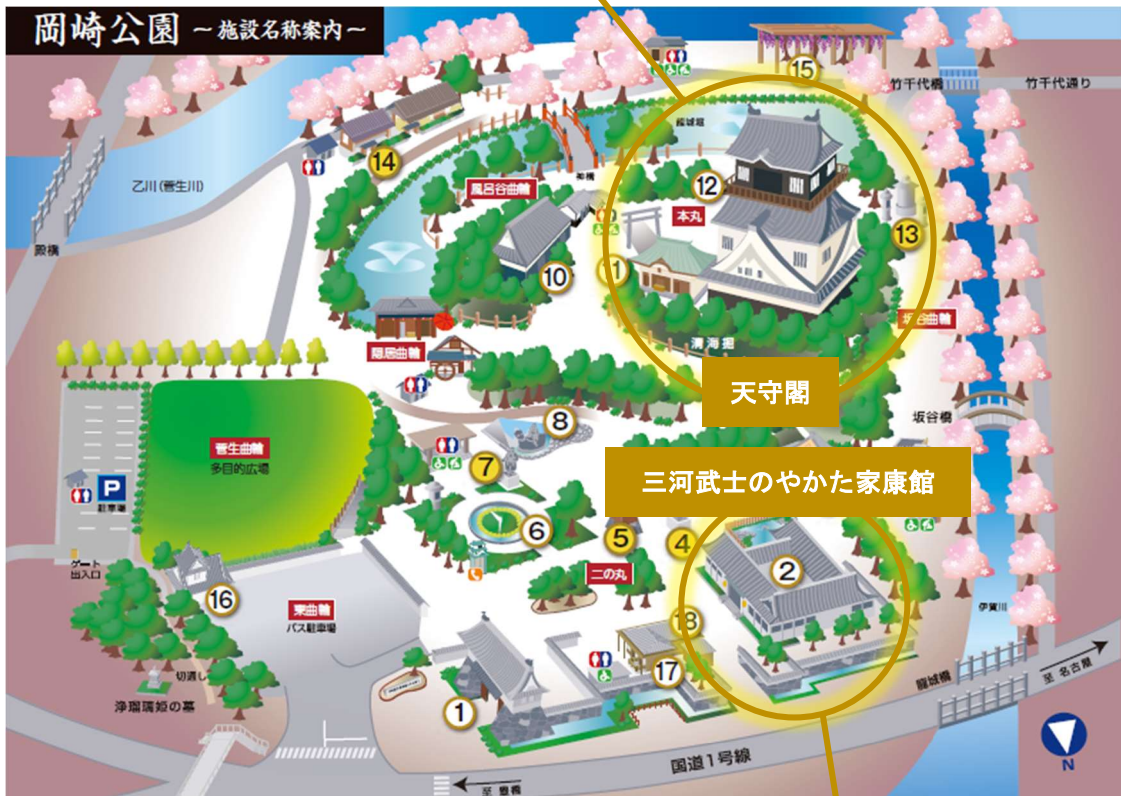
岡崎公園 ～施設名称案内～

15
竹千代橋
竹千代通り
14
乙川（菅生川）
殿橋
風呂谷曲輪
12
本丸
13
10
11
坂谷曲輪
清海堀
隠居曲輪
天守閣
坂谷橋
8
菅生曲輪
多目的広場
7
三河武士のやかた家康館
P
駐車場
6
5
4
2
ゲート
出入口
二の丸
16
東曲輪
バス駐車場
18
伊賀川
17
龍城橋
至 名古屋
切通し
1
浄瑠璃姫の墓
国道1号線
至 豊橋
N